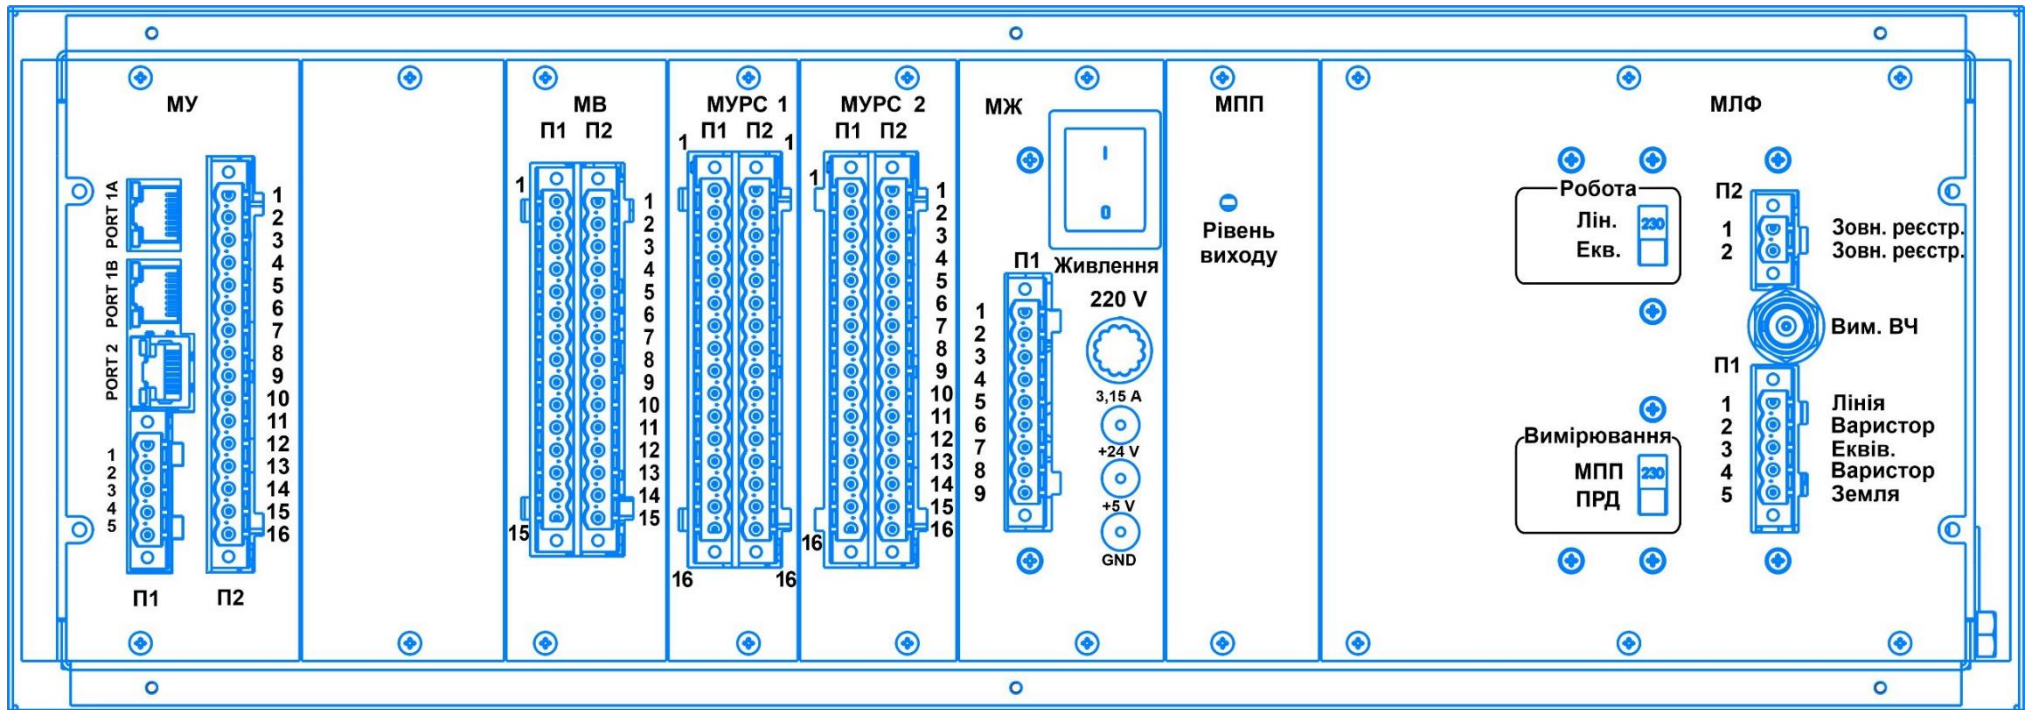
МУ

PORT 1A
PORT 1B
PORT 2

1
2
3
4
5

1
2
3
4
5
6
7
8
9
10
11
12
13
14
15
16

П1 П2

МВ
П1 П2
1
1
2
3
4
5
6
7
8
9
10
11
12
13
14
15
15

МУРС 1
1 П1 П2 1
16 16

МУРС 2
П1 П2
1
1
2
3
4
5
6
7
8
9
10
11
12
13
14
15
16
16

МЖ
I
0
П1 Живлення
220 V
1
2
3
4
5
6
7
8
9
3,15 A
+24 V
+5 V
GND

МПП
Рівень виходу

МЛФ
Робота
Лін.
Екв.
230

П2
1
2
Зовн. реєстр.
Зовн. реєстр.
Вим. ВЧ
П1
1
2
3
4
5
Лінія
Варистор
Еквів.
Варистор
Земля

Вимірювання
МПП
ПРД
230